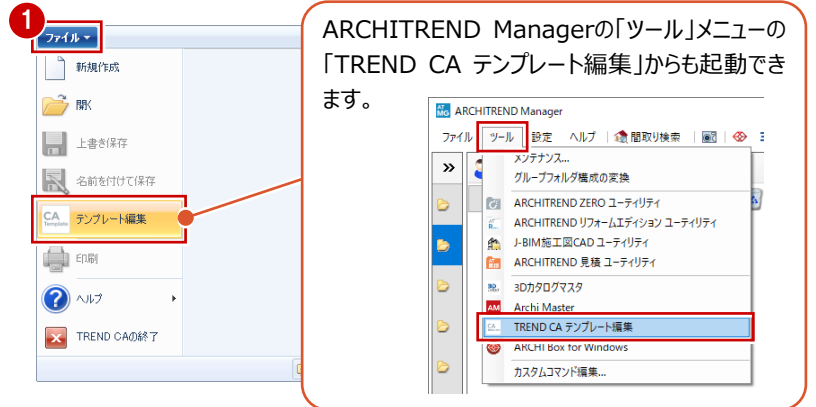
1
ファイル
新規作成
開く
上書き保存
名前を付けて保存
CA Template
テンプレート編集
印刷
ヘルプ
TREND CAの終了

ARCHITREND Managerの「ツール」メニューの「TREND CA テンプレート編集」からも起動できます。

ARCHITREND Manager
ファイル ツール 設定 ヘルプ 間取り検索
メンテナンス...
グループフォルダ構成の変換
ARCHITREND ZERO ユーティリティ
ARCHITREND リフォームエディション ユーティリティ
J-BIM施工図CAD ユーティリティ
ARCHITREND 見積 ユーティリティ
3Dカタログマスタ
Archi Master
TREND CA テンプレート編集
ARCHI Box for Windows
カスタムコマンド編集...